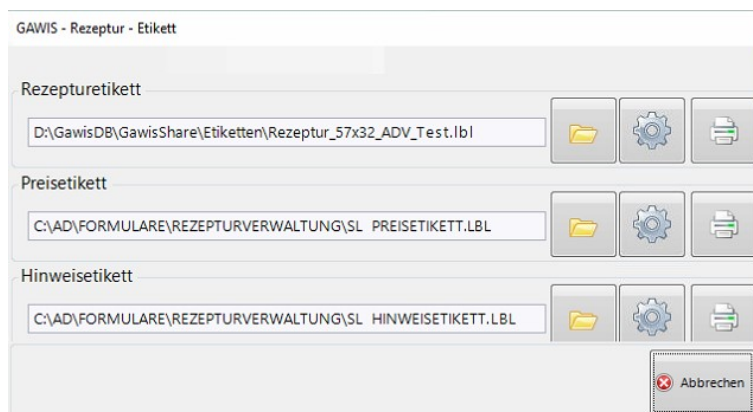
GAWIS - Rezeptur - Etikett

Rezepturetikett

D:\GawisDB\GawisShare\Etiketten\Rezeptur_57x32_ADV_Test.lbl

Preisetikett

C:\AD\FORMULARE\REZEPTURVERWALTUNG\SL PREISETIKETT.LBL

Hinweisetikett

C:\AD\FORMULARE\REZEPTURVERWALTUNG\SL HINWEISETIKETT.LBL

Abbrechen